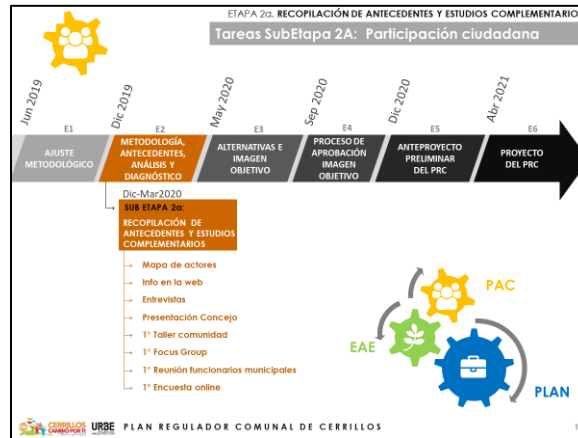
ETAPA 2a. RECOPILACIÓN DE ANTECEDENTES Y ESTUDIOS COMPLEMENTARIO

Tareas SubEtapa 2A: Participación ciudadana

Jun 2019
Dic 2019
May 2020
Sep 2020
Dic 2020
Abr 2021

E1
AJUSTE METODOLÓGICO

E2
METODOLOGÍA, ANTECEDENTES, ANÁLISIS Y DIAGNÓSTICO

E3
ALTERNATIVAS E IMAGEN OBJETIVO

E4
PROCESO DE APROBACIÓN IMAGEN OBJETIVO

E5
ANTEPROYECTO PRELIMINAR DEL PRC

E6
PROYECTO DEL PRC

Dic-Mar2020
SUB ETAPA 2a:
RECOPILACIÓN DE ANTECEDENTES Y ESTUDIOS COMPLEMENTARIOS

Mapa de actores
Info en la web
Entrevistas
Presentación Concejo
1° Taller comunidad
1° Focus Group
1° Reunión funcionarios municipales
1° Encuesta online

PAC
EAE
PLAN

CERRILLOS CAMINO PORTE URBE PLAN REGULADOR COMUNAL DE CERRILLOS

1